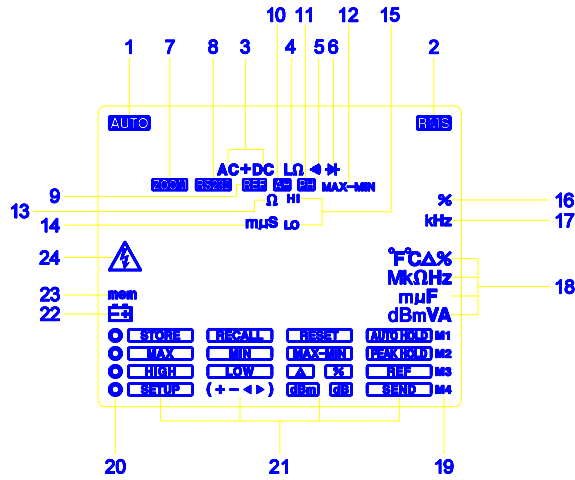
1 7 8 3 10 11 4 5 6 12 15 2

AUTO

RMS

ZOOM RS232 AC+DC REF A- PH LΩ MAX-MIN

9

13

Ω HI

14 mμS LO

% 16

kHz 17

24

°F°CΔ%

MkΩHz

mμF

dBmVA

18

23 mem

22

STORE RECALL RESET AUTO HOLD M1

MAX MIN MAX-MIN PEAK HOLD M2

HIGH LOW Δ % REF M3

SETUP (+ – ◄ ►) dBm dB SEND M4

20 21 19